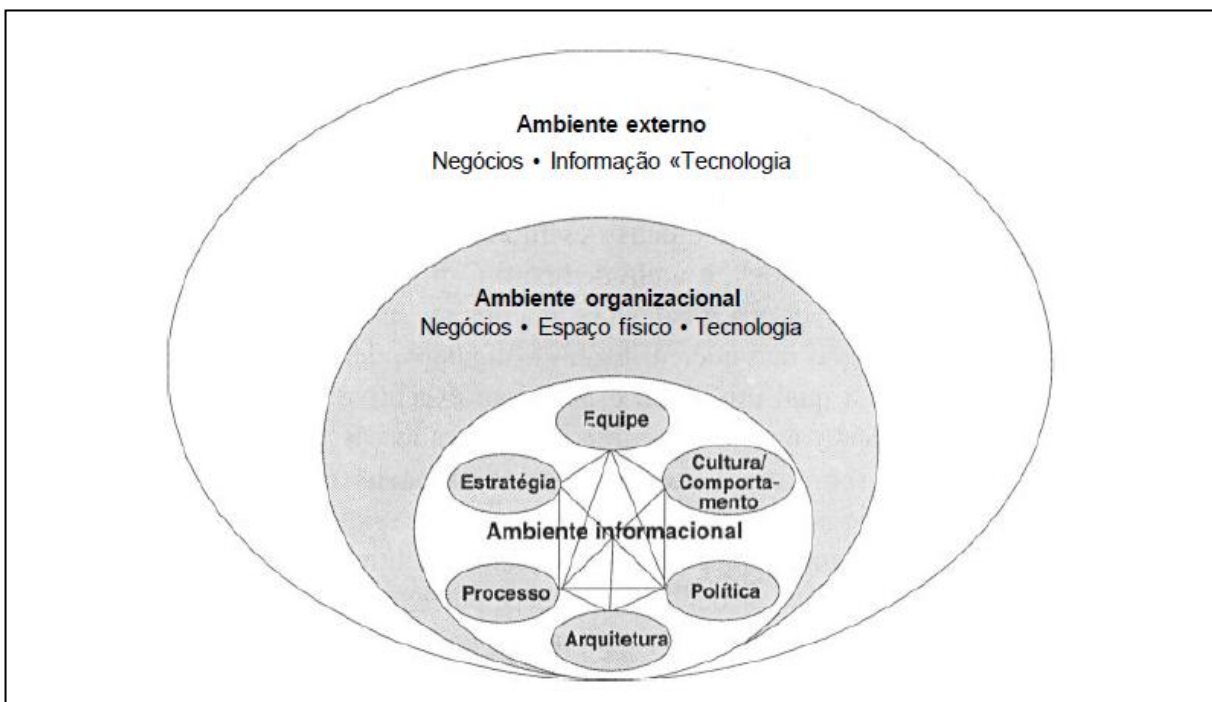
Ambiente externo
Negócios • Informação «Tecnologia

Ambiente organizacional
Negócios • Espaço físico • Tecnologia

Equipe

Estratégia

Cultura/ Comportamento

Ambiente informacional

Processo

Política

Arquitetura